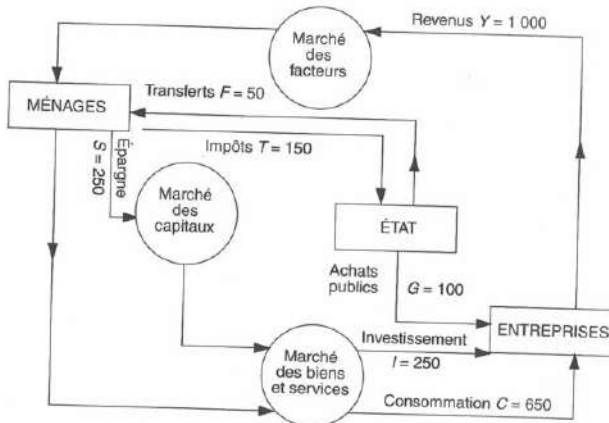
Revenus $Y = 1\,000$

Marché des facteurs

MÉNAGES

Transferts $F = 50$

Épargne $S = 250$

Impôts $T = 150$

Marché des capitaux

ÉTAT

Achats publics

$G = 100$

Investissement $I = 250$

ENTREPRISES

Marché des biens et services

Consommation $C = 650$